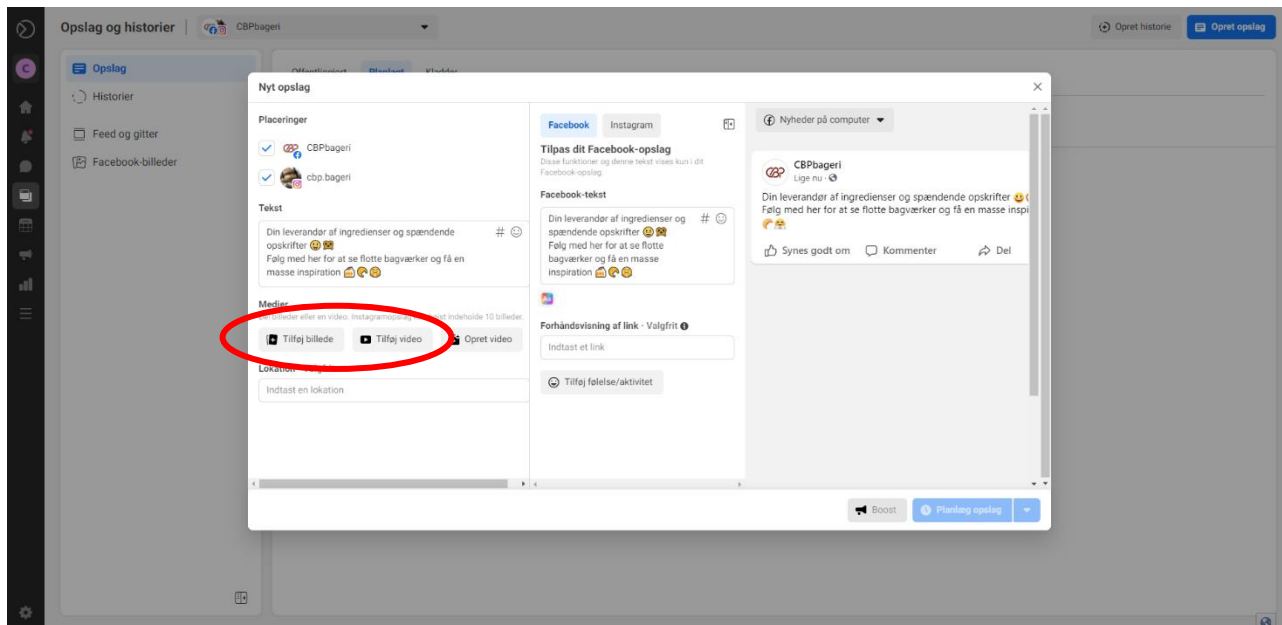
Opslag og historier | CBPbageri

Opret historie
Opret opslag

Opslag
Historier
Feed og gitter
Facebook-billeder

Offentliggjort Planlagt Kladder

Nyt opslag

Placeringer
CBPbageri
cbp.bageri

Tekst
Din leverandør af ingredienser og spændende opskrifter 😃🥰
Følg med her for at se flotte bagværker og få en masse inspiration 🍰🥐😊

Medier
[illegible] billeder eller en video. Instagramopslag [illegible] indeholde 10 billeder.
Tilføj billede
Tilføj video
Opret video

Lokation · Valgfrit
Indtast en lokation

Facebook
Instagram

Tilpas dit Facebook-opslag
Disse funktioner og denne tekst vises kun i dit Facebook-opslag.

Facebook-tekst
Din leverandør af ingredienser og spændende opskrifter 😃🥰
Følg med her for at se flotte bagværker og få en masse inspiration 🍰🥐😊

Forhåndsvisning af link · Valgfrit
Indtast et link

Tilføj følelse/aktivitet

Nyheder på computer

CBPbageri
Lige nu ·
Din leverandør af ingredienser og spændende opskrifter 😃
Følg med her for at se flotte bagværker og få en masse inspi
🥐😊

Synes godt om
Kommenter
Del

Boost
Planlæg opslag